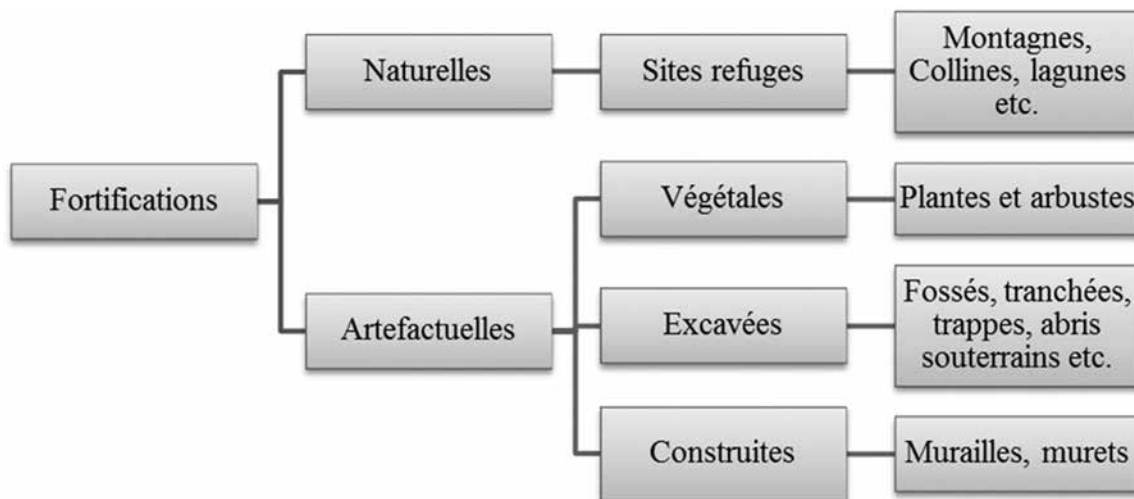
Fortifications

Naturelles

Sites refuges

Montagnes, Collines, lagunes etc.

Artefactuelles

Végétales

Plantes et arbustes

Excavées

Fossés, tranchées, trappes, abris souterrains etc.

Construites

Murailles, murets